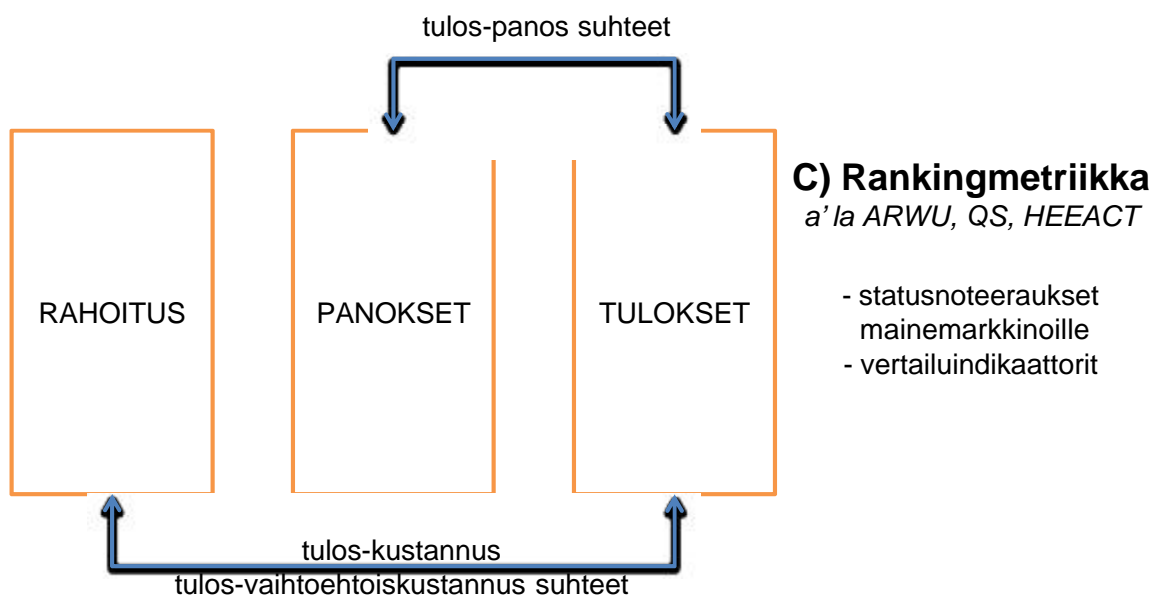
tulos-panos suhteet

RAHOITUS

PANOKSET

TULOKSET

C) Rankingmetriikka
a' la ARWU, QS, HEEACT

- statusnoteeraukset mainemarkkinoille
- vertailuindikaattorit

tulos-kustannus
tulos-vaihtoehtoiskustannus suhteet